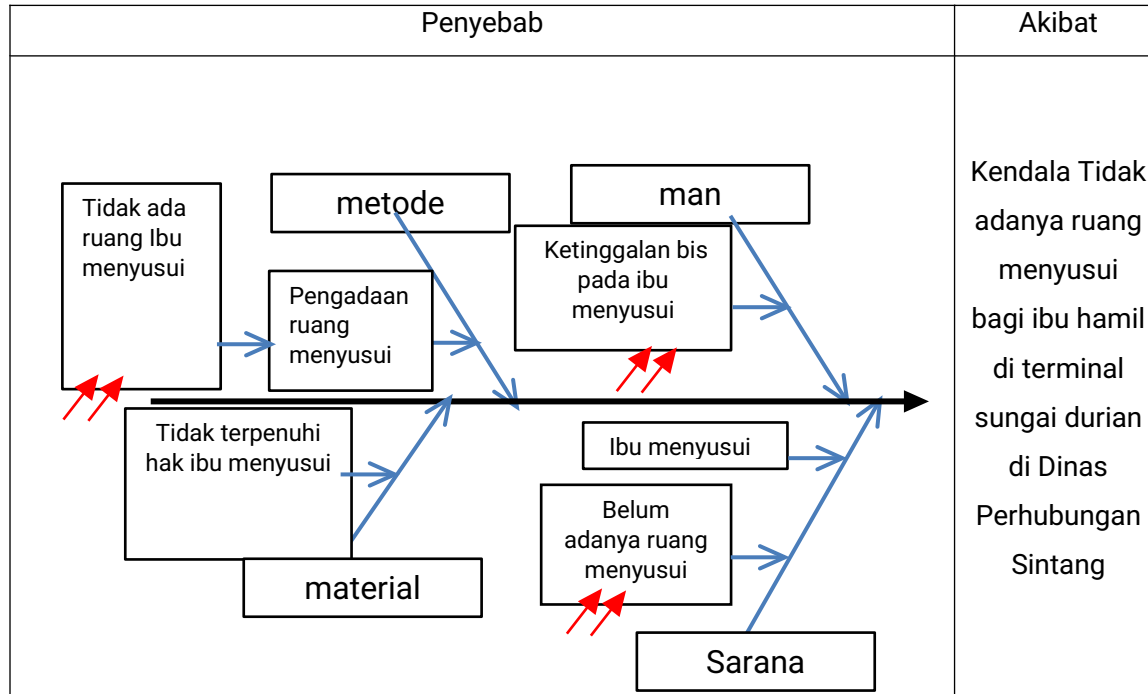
| Penyebab | Akibat |
|---|---|
| Tidak ada ruang Ibu menyusui<br>metode<br>Pengadaan ruang menyusui<br>man<br>Ketinggalan bis pada ibu menyusui<br>Tidak terpenuhi hak ibu menyusui<br>material<br>Ibu menyusui<br>Belum adanya ruang menyusui<br>Sarana | Kendala Tidak adanya ruang menyusui bagi ibu hamil di terminal sungai durian di Dinas Perhubungan Sintang |